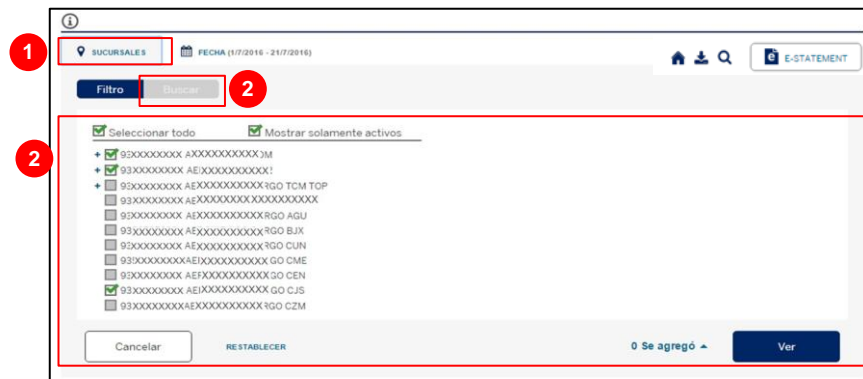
1

SUCURSALES

FECHA (1/7/2016 - 21/7/2016)

E-STATEMENT

Filtro

Buscar

2

2

Seleccionar todo

Mostrar solamente activos

93XXXXXXXX AXXXXXXXXXXXOM

93XXXXXXXX AEIXXXXXXXXXXX!

93XXXXXXXX AEXXXXXXXXXXRGO TCM TOP

93XXXXXXXX AEXXXXXXXXXXXXXXXXXXXXX

93XXXXXXXX AEXXXXXXXXXXRGO AGU

93XXXXXXXX AEXXXXXXXXXXRGO BJX

93XXXXXXXX AEXXXXXXXXXXRGO CUN

93XXXXXXXXAEIXXXXXXXXXXGO CME

93XXXXXXXX AEFXXXXXXXXXXGO CEN

93XXXXXXXX AEIXXXXXXXXXXGO CJS

93XXXXXXXXAEXXXXXXXXXXRGO CZM

Cancelar

RESTABLECER

0 Se agregó

Ver